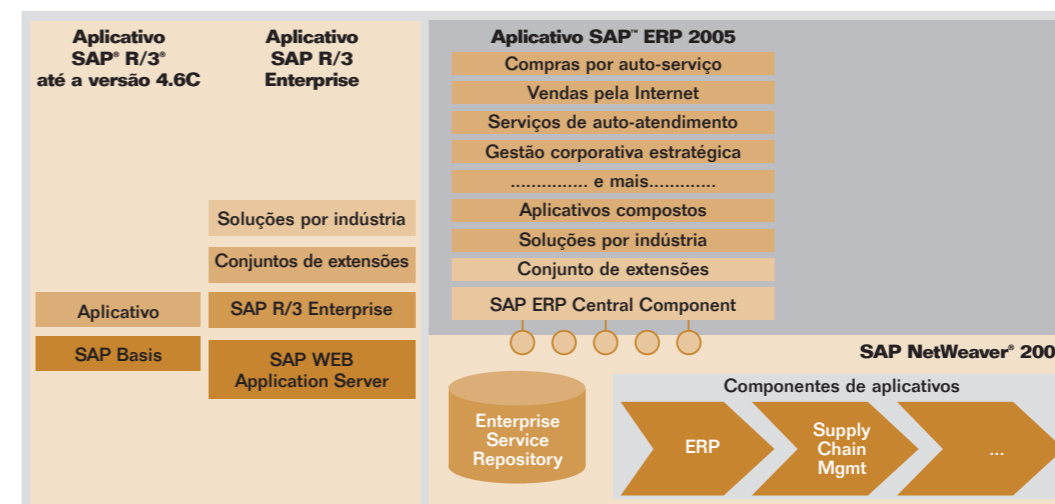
Aplicativo SAP® R/3® até a versão 4.6C

Aplicativo SAP R/3 Enterprise

Aplicativo SAP™ ERP 2005

Compras por auto-serviço

Vendas pela Internet

Serviços de auto-atendimento

Gestão corporativa estratégica

............... e mais............

Aplicativos compostos

Soluções por indústria

Conjunto de extensões

SAP ERP Central Component

Soluções por indústria

Conjuntos de extensões

SAP R/3 Enterprise

SAP WEB Application Server

Aplicativo

SAP Basis

SAP NetWeaver® 200

Enterprise Service Repository

Componentes de aplicativos

ERP

Supply Chain Mgmt

...